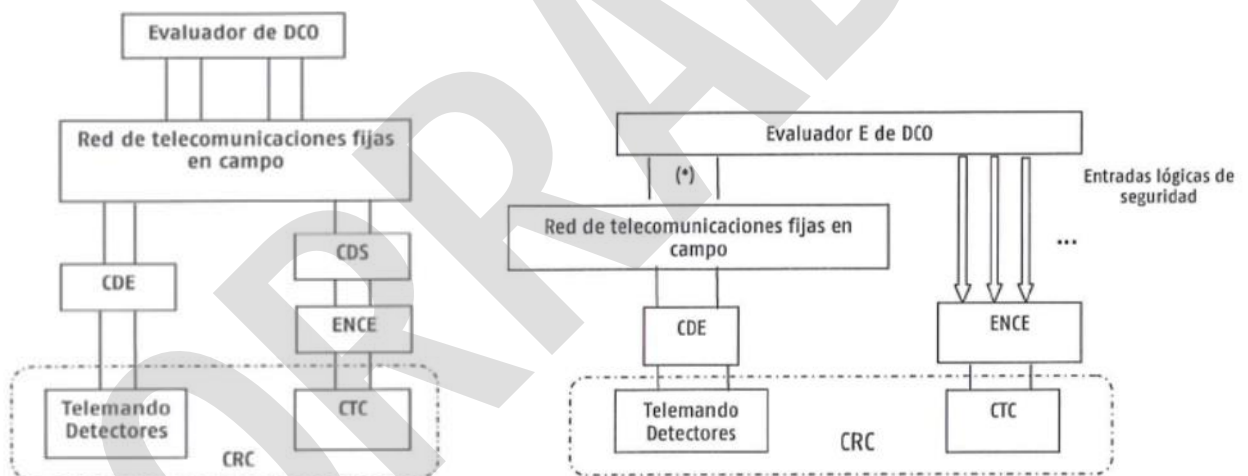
Evaluador de DCO

Red de telecomunicaciones fijas en campo

CDE

CDS

ENCE

Telemando Detectores

CTC

CRC

Evaluador E de DCO

(*)

Entradas lógicas de seguridad

Red de telecomunicaciones fijas en campo

...

CDE

ENCE

Telemando Detectores

CTC

CRC